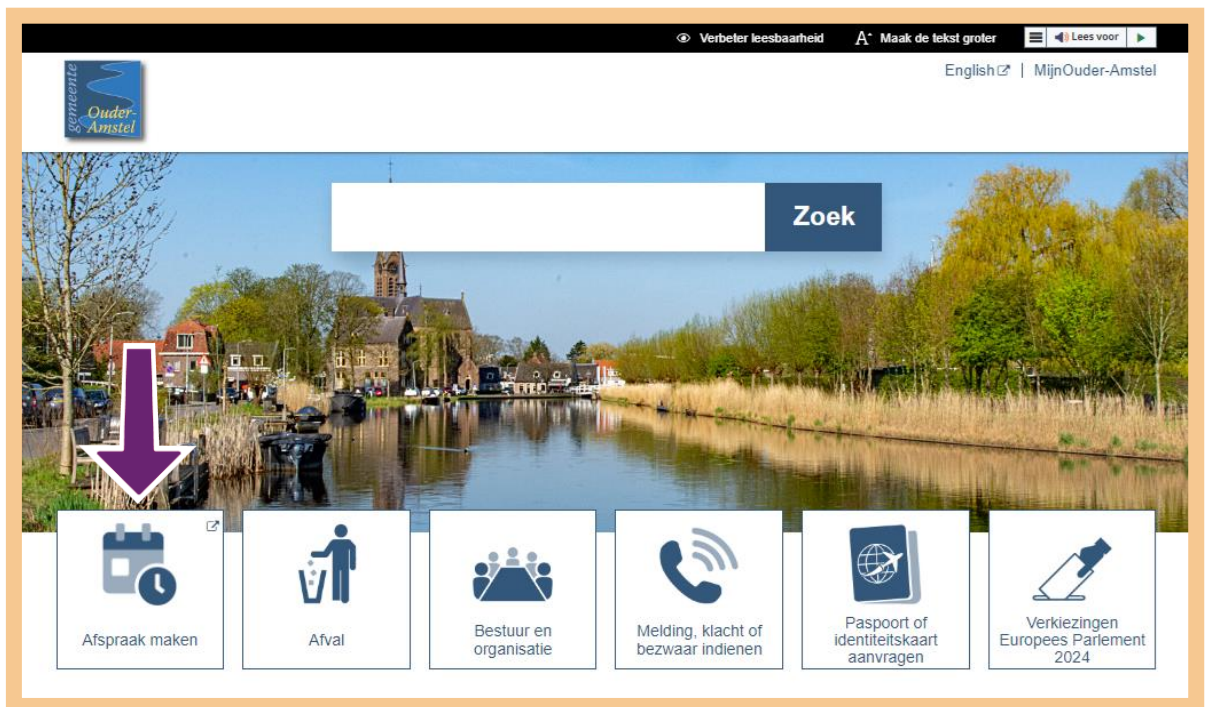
Verbeter leesbaarheid   Maak de tekst groter   Lees voor

gemeente Ouder-Amstel

English | MijnOuder-Amstel

Zoek

Afspraak maken

Afval

Bestuur en organisatie

Melding, klacht of bezwaar indienen

Paspoort of identiteitskaart aanvragen

Verkiezingen Europees Parlement 2024